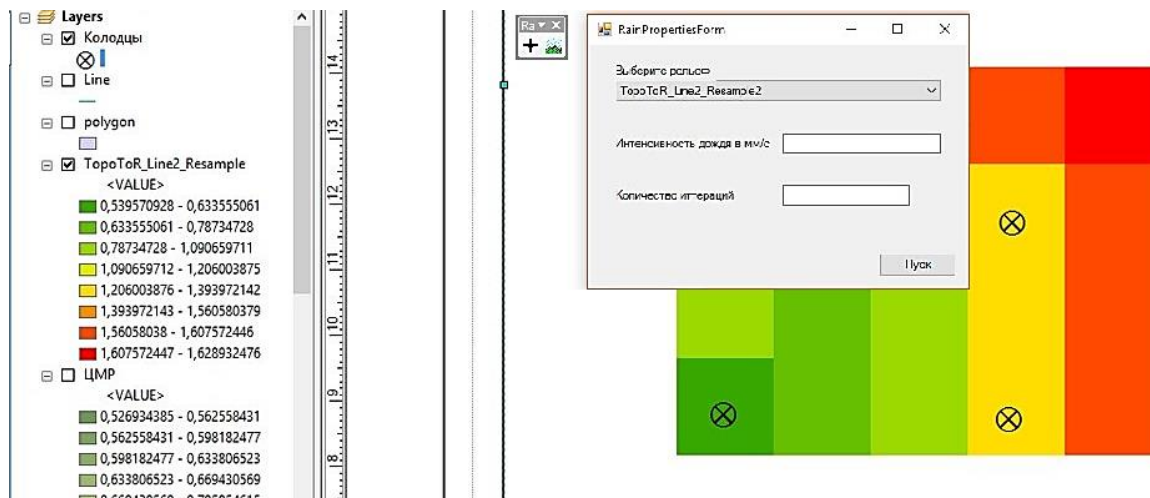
Layers
Колодцы
Line
polygon
TopoToR_Line2_Resample
<VALUE>
0,539570928 - 0,633555061
0,633555061 - 0,78734728
0,78734728 - 1,090659711
1,090659712 - 1,206003875
1,206003876 - 1,393972142
1,393972143 - 1,560580379
1,56058038 - 1,607572446
1,607572447 - 1,628932476
ЦМР
<VALUE>
0,526934385 - 0,562558431
0,562558431 - 0,598182477
0,598182477 - 0,633806523
0,633806523 - 0,669430569
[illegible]

14
13
12
11
10
9
8

Ra
RainPropertiesForm
Выберите рельеф
TopoToR_Line2_Resample2
Интенсивность дождя в мм/с
Количество итераций
Пуск